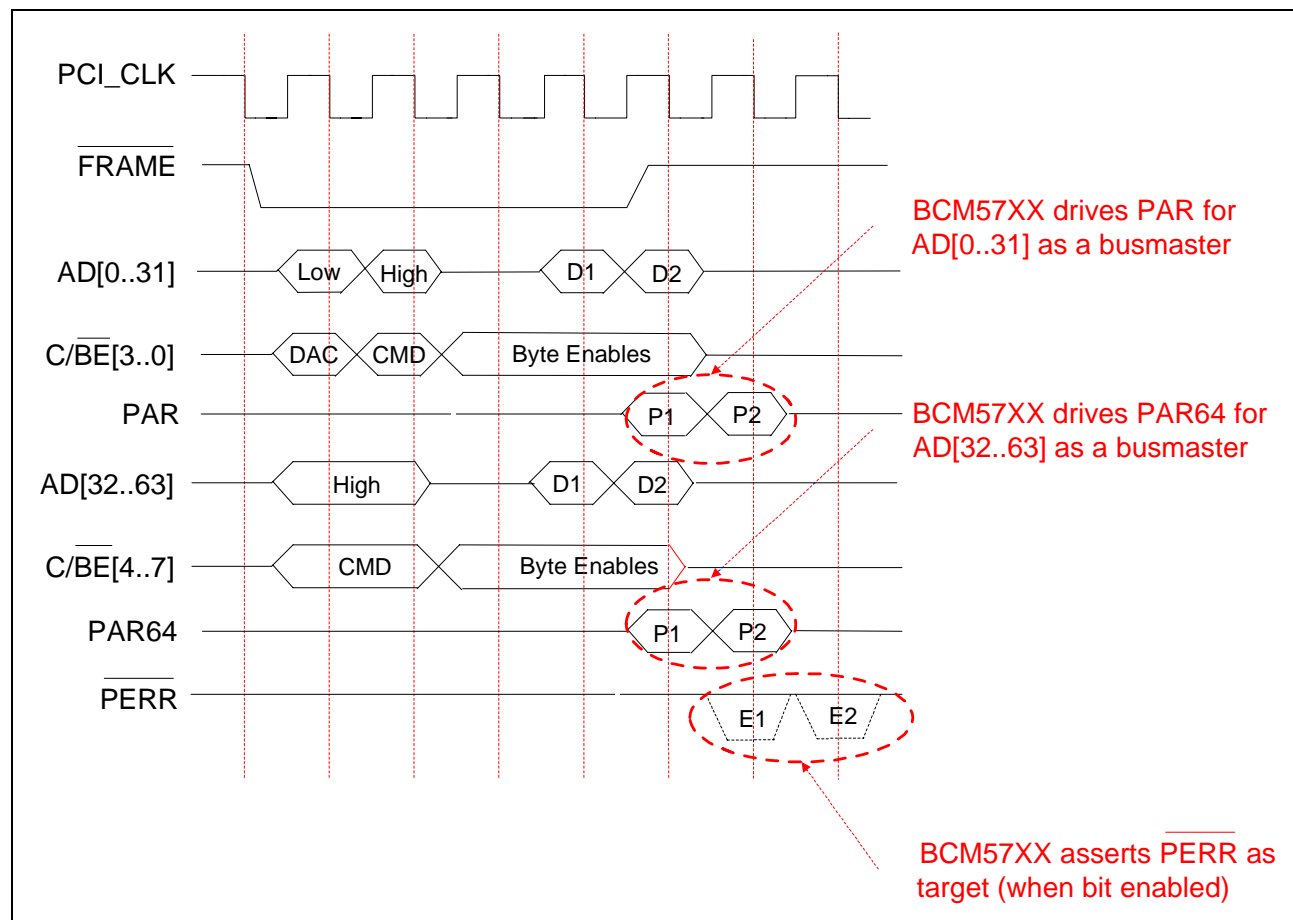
PCI_CLK

$\overline{FRAME}$

AD[0..31]

Low High D1 D2

C/$\overline{BE}$[3..0]

DAC CMD Byte Enables

PAR

P1 P2

AD[32..63]

High D1 D2

C/$\overline{BE}$[4..7]

CMD Byte Enables

PAR64

P1 P2

$\overline{PERR}$

E1 E2

BCM57XX drives PAR for AD[0..31] as a busmaster

BCM57XX drives PAR64 for AD[32..63] as a busmaster

BCM57XX asserts $\overline{PERR}$ as target (when bit enabled)